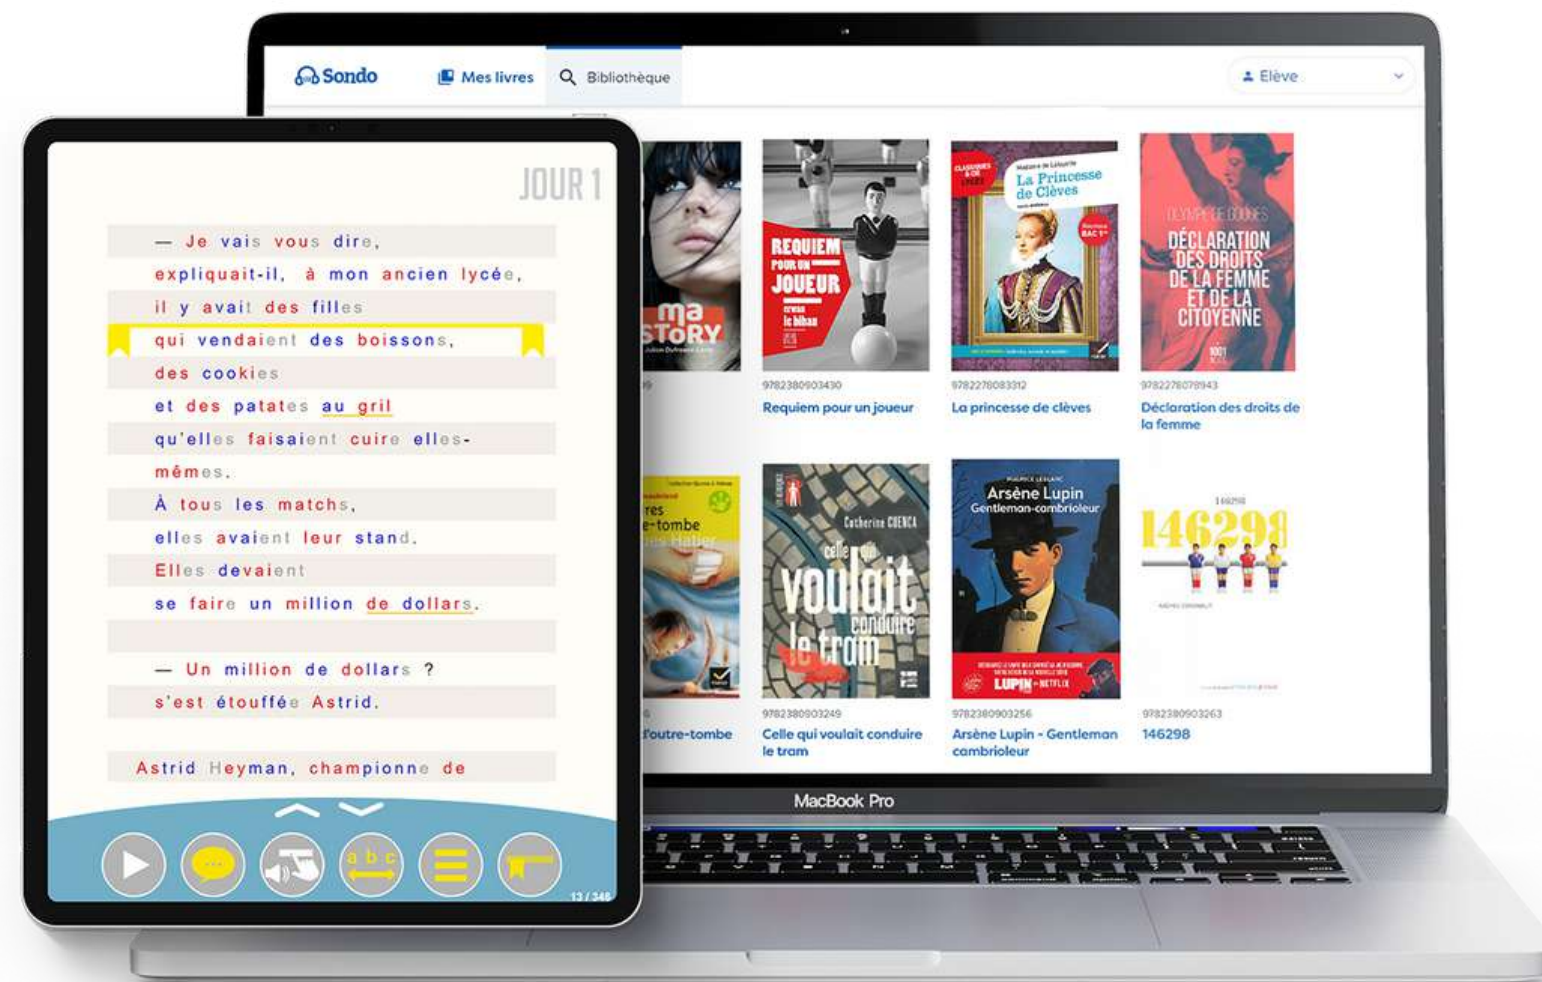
Sondo
Mes livres
Bibliothèque
Elève

JOUR 1

— Je vais vous dire,
expliquait-il, à mon ancien lycée,
il y avait des filles
qui vendaient des boissons,
des cookies
et des patates au gril
qu'elles faisaient cuire elles-mêmes.
À tous les matchs,
elles avaient leur stand.
Elles devaient
se faire un million de dollars.

— Un million de dollars ?
s'est étouffée Astrid.

Astrid Heyman, championne de

13 / 348

ma STORY

REQUIEM POUR UN JOUEUR
9782380903430
Requiem pour un joueur

La Princesse de Clèves
9782278083312
La princesse de clèves

OLYMPE DE GOUGES
DÉCLARATION DES DROITS DE LA FEMME ET DE LA CITOYENNE
9782278078943
Déclaration des droits de la femme

d'outre-tombe

Catherine CUENCA
celle qui voulait conduire le tram
9782380903249
Celle qui voulait conduire le tram

Arsène Lupin
Gentleman-cambrioleur
LUPIN NETFLIX
9782380903256
Arsène Lupin - Gentleman cambrioleur

146298
9782380903263
146298

MacBook Pro